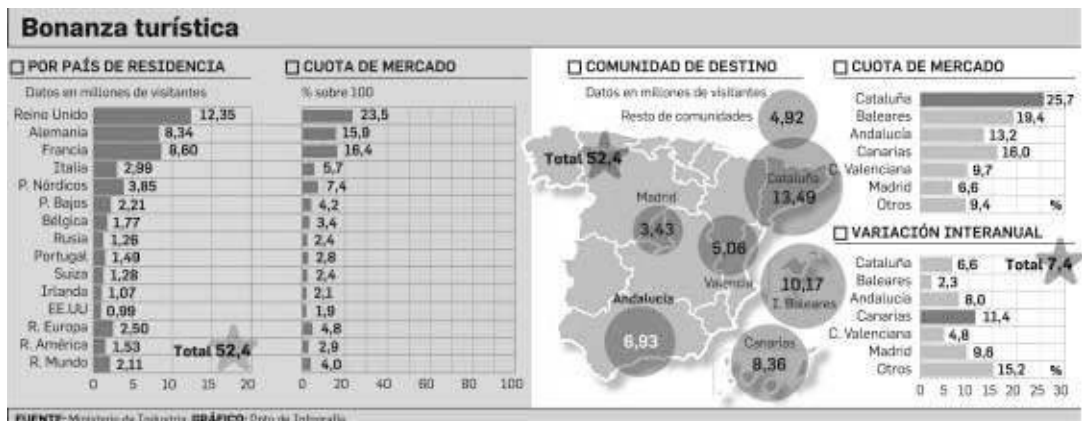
Bonanza turística

POR PAÍS DE RESIDENCIA

Datos en millones de visitantes

| País | Visitantes |
|---|---|
| Reino Unido | 12,35 |
| Alemania | 8,34 |
| Francia | 8,60 |
| Italia | 2,99 |
| P. Nórdicos | 3,85 |
| P. Bajos | 2,21 |
| Bélgica | 1,77 |
| Rusia | 1,26 |
| Portugal | 1,49 |
| Suiza | 1,28 |
| Irlanda | 1,07 |
| EE.UU | 0,99 |
| R. Europa | 2,50 |
| R. América | 1,53 |
| R. Mundo | 2,11 |

Total 52,4

0 5 10 15 20

CUOTA DE MERCADO

% sobre 100

23,5
15,9
16,4
5,7
7,4
4,2
3,4
2,4
2,8
2,4
2,1
1,9
4,8
2,9
4,0

0 20 40 60 80 100

COMUNIDAD DE DESTINO

Datos en millones de visitantes

Resto de comunidades 4,92

Total 52,4

Madrid 3,43

Cataluña 13,49

Valencia 5,06

I. Baleares 10,17

Andalucía 6,93

Canarias 8,36

CUOTA DE MERCADO

| Comunidad | % |
|---|---|
| Cataluña | 25,7 |
| Baleares | 19,4 |
| Andalucía | 13,2 |
| Canarias | 16,0 |
| C. Valenciana | 9,7 |
| Madrid | 6,6 |
| Otros | 9,4 |

VARIACIÓN INTERANUAL

Total 7,4

| Comunidad | % |
|---|---|
| Cataluña | 6,6 |
| Baleares | 2,3 |
| Andalucía | 8,0 |
| Canarias | 11,4 |
| C. Valenciana | 4,8 |
| Madrid | 9,8 |
| Otros | 15,2 |

0 5 10 15 20 25 30

FUENTE: Ministerio de Industria. GRÁFICO: Dpto de Infografía